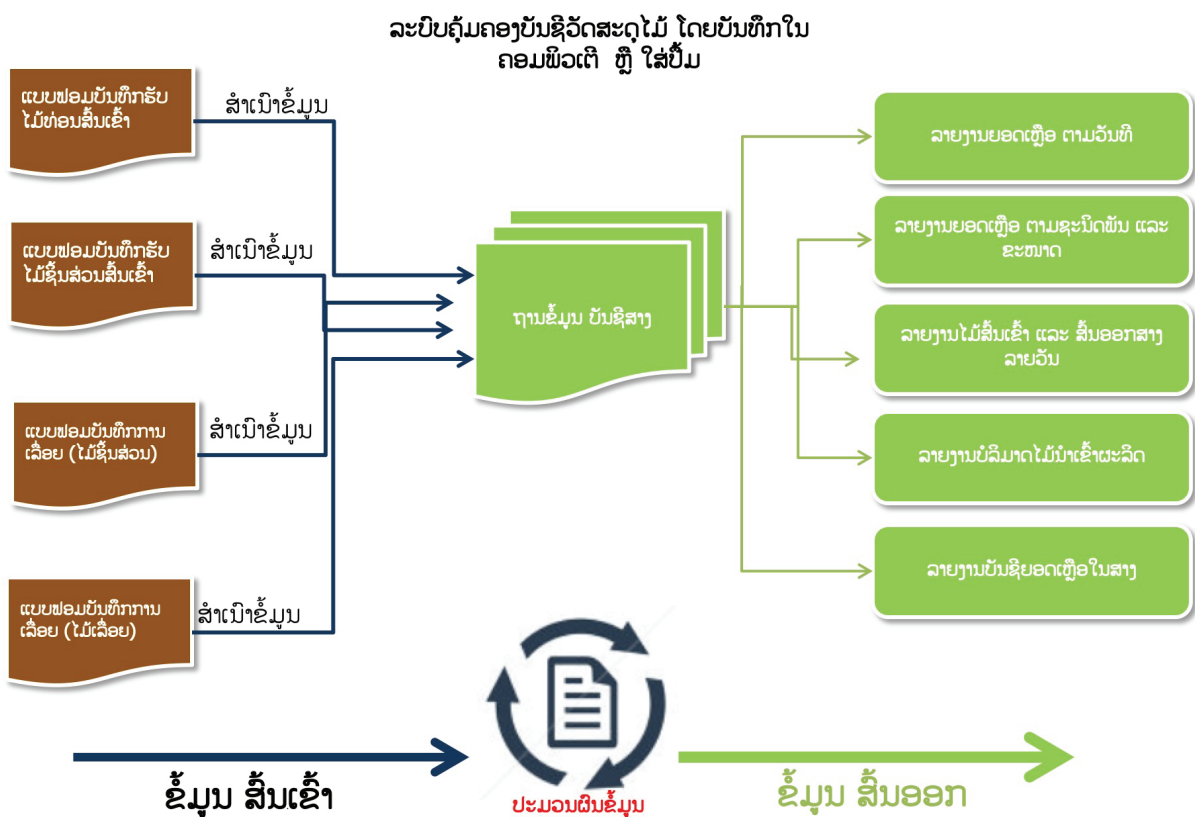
ລະບົບຄຸ້ມຄອງບັນຊີວັດສະດຸໄມ້ ໂດຍບັນທຶກໃນ ຄອມພິວເຕີ ຫຼື ໃສ່ປື້ມ

ແບບຟອມບັນທຶກຮັບ ໄມ້ທ່ອນສົ່ງເຂົ້າ

ສຳເນົາຂໍ້ມູນ

ແບບຟອມບັນທຶກຮັບ ໄມ້ຊິ້ນສ່ວນສົ່ງເຂົ້າ

ສຳເນົາຂໍ້ມູນ

ແບບຟອມບັນທຶກການ ເລື່ອຍ (ໄມ້ຊິ້ນສ່ວນ)

ສຳເນົາຂໍ້ມູນ

ແບບຟອມບັນທຶກການ ເລື່ອຍ (ໄມ້ເລື່ອຍ)

ສຳເນົາຂໍ້ມູນ

ຖານຂໍ້ມູນ ບັນຊີສາງ

ລາຍງານຍອດເຫຼືອ ຕາມວັນທີ

ລາຍງານຍອດເຫຼືອ ຕາມຊະນິດພັນ ແລະ ຂະໜາດ

ລາຍງານໄມ້ສົ່ງເຂົ້າ ແລະ ສົ່ງອອກສາງ ລາຍວັນ

ລາຍງານປໍລິມາດໄມ້ນຳເຂົ້າຜະລິດ

ລາຍງານບັນຊີຍອດເຫຼືອໃນສາງ

ຂໍ້ມູນ ສົ່ງເຂົ້າ

ປະມວນຜົນຂໍ້ມູນ

ຂໍ້ມູນ ສົ່ງອອກ